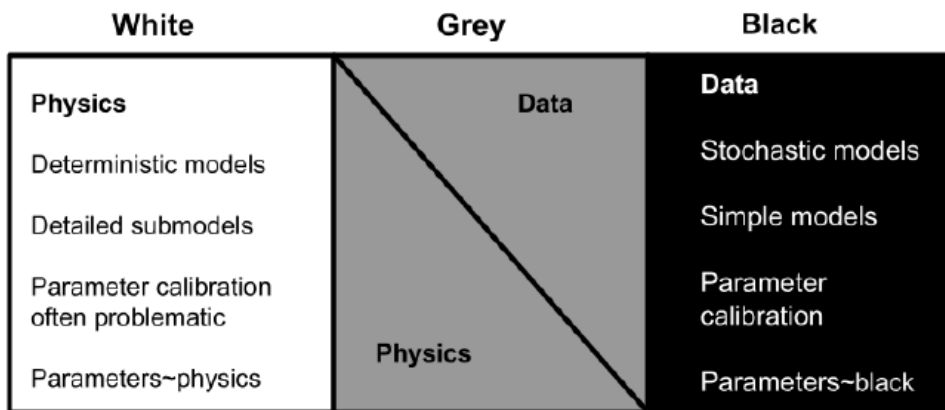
| White | Grey | Black |
|---|---|---|
| Physics<br>Deterministic models<br>Detailed submodels<br>Parameter calibration often problematic<br>Parameters~physics | Data<br>Physics | Data<br>Stochastic models<br>Simple models<br>Parameter calibration<br>Parameters~black |